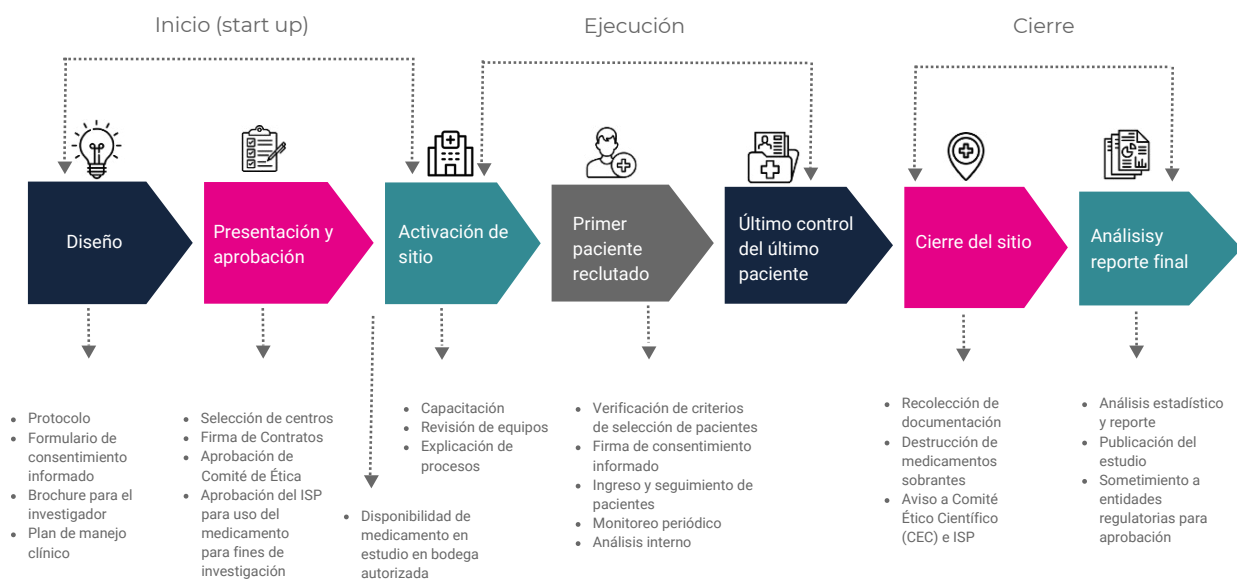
Inicio (start up)

Ejecución

Cierre

Diseño

Presentación y aprobación

Activación de sitio

Primer paciente reclutado

Último control del último paciente

Cierre del sitio

Análisisy reporte final

- Protocolo
- Formulario de consentimiento informado
- Brochure para el investigador
- Plan de manejo clínico

- Selección de centros
- Firma de Contratos
- Aprobación de Comité de Ética
- Aprobación del ISP para uso del medicamento para fines de investigación

- Disponibilidad de medicamento en estudio en bodega autorizada

- Capacitación
- Revisión de equipos
- Explicación de procesos

- Verificación de criterios de selección de pacientes
- Firma de consentimiento informado
- Ingreso y seguimiento de pacientes
- Monitoreo periódico
- Análisis interno

- Recolección de documentación
- Destrucción de medicamentos sobrantes
- Aviso a Comité Ético Científico (CEC) e ISP

- Análisis estadístico y reporte
- Publicación del estudio
- Sometimiento a entidades regulatorias para aprobación